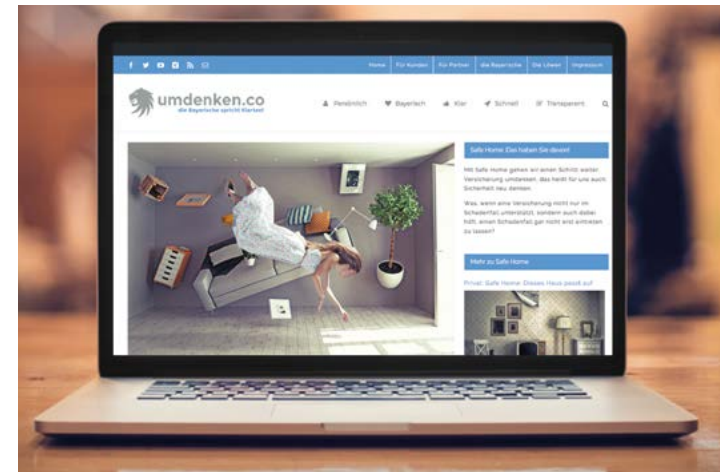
Home Für Kunden Für Partner die Bayerische Die Löwen Impressum

umdenken.co
die Bayerische spricht Klartext

Persönlich Bayerisch Klar Schnell Transparent

Safe Home: Das haben Sie davon!

Mit Safe Home gehen wir einen Schritt weiter: Versicherung umdenken, das heißt für uns auch: Sicherheit neu denken.

Was, wenn eine Versicherung nicht nur im Schadenfall unterstützt, sondern auch dabei hilft, einen Schadenfall gar nicht erst eintreten zu lassen?

Mehr zu Safe Home

Privat: Safe Home: Dieses Haus passt auf